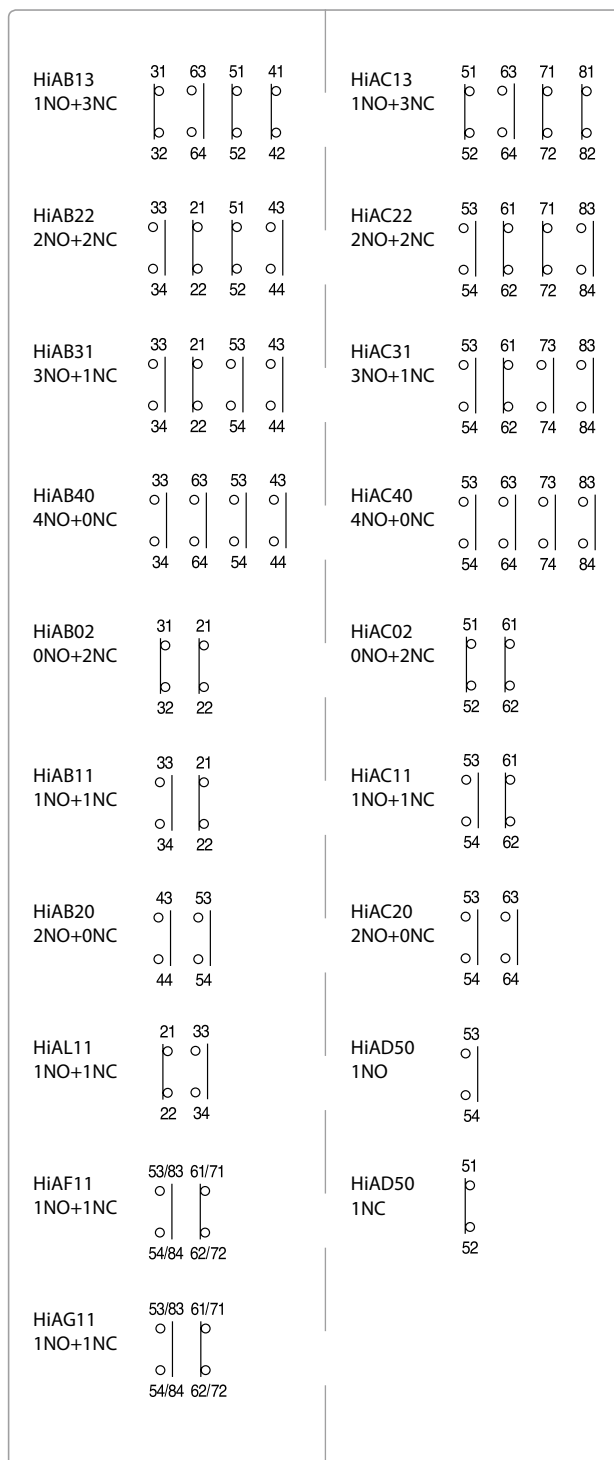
HiAB13
1NO+3NC

31 63 51 41
32 64 52 42

HiAB22
2NO+2NC

33 21 51 43
34 22 52 44

HiAB31
3NO+1NC

33 21 53 43
34 22 54 44

HiAB40
4NO+0NC

33 63 53 43
34 64 54 44

HiAB02
0NO+2NC

31 21
32 22

HiAB11
1NO+1NC

33 21
34 22

HiAB20
2NO+0NC

43 53
44 54

HiAL11
1NO+1NC

21 33
22 34

HiAF11
1NO+1NC

53/83 61/71
54/84 62/72

HiAG11
1NO+1NC

53/83 61/71
54/84 62/72

HiAC13
1NO+3NC

51 63 71 81
52 64 72 82

HiAC22
2NO+2NC

53 61 71 83
54 62 72 84

HiAC31
3NO+1NC

53 61 73 83
54 62 74 84

HiAC40
4NO+0NC

53 63 73 83
54 64 74 84

HiAC02
0NO+2NC

51 61
52 62

HiAC11
1NO+1NC

53 61
54 62

HiAC20
2NO+0NC

53 63
54 64

HiAD50
1NO

53
54

HiAD50
1NC

51
52